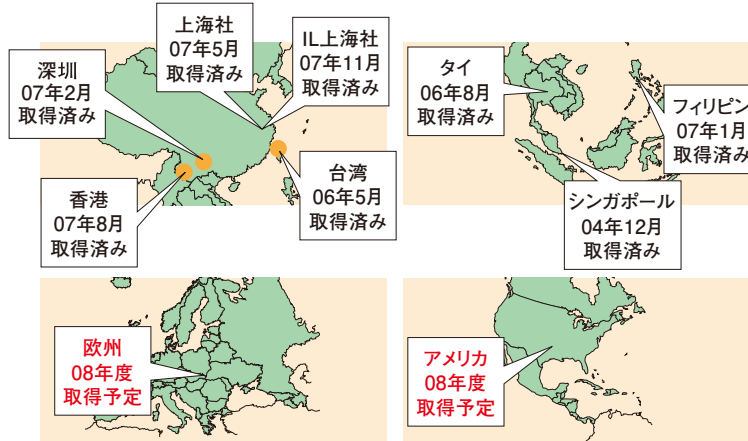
上海社
07年5月
取得済み

IL上海社
07年11月
取得済み

深圳
07年2月
取得済み

台湾
06年5月
取得済み

香港
07年8月
取得済み

タイ
06年8月
取得済み

フィリピン
07年1月
取得済み

シンガポール
04年12月
取得済み

欧州
08年度
取得予定

アメリカ
08年度
取得予定